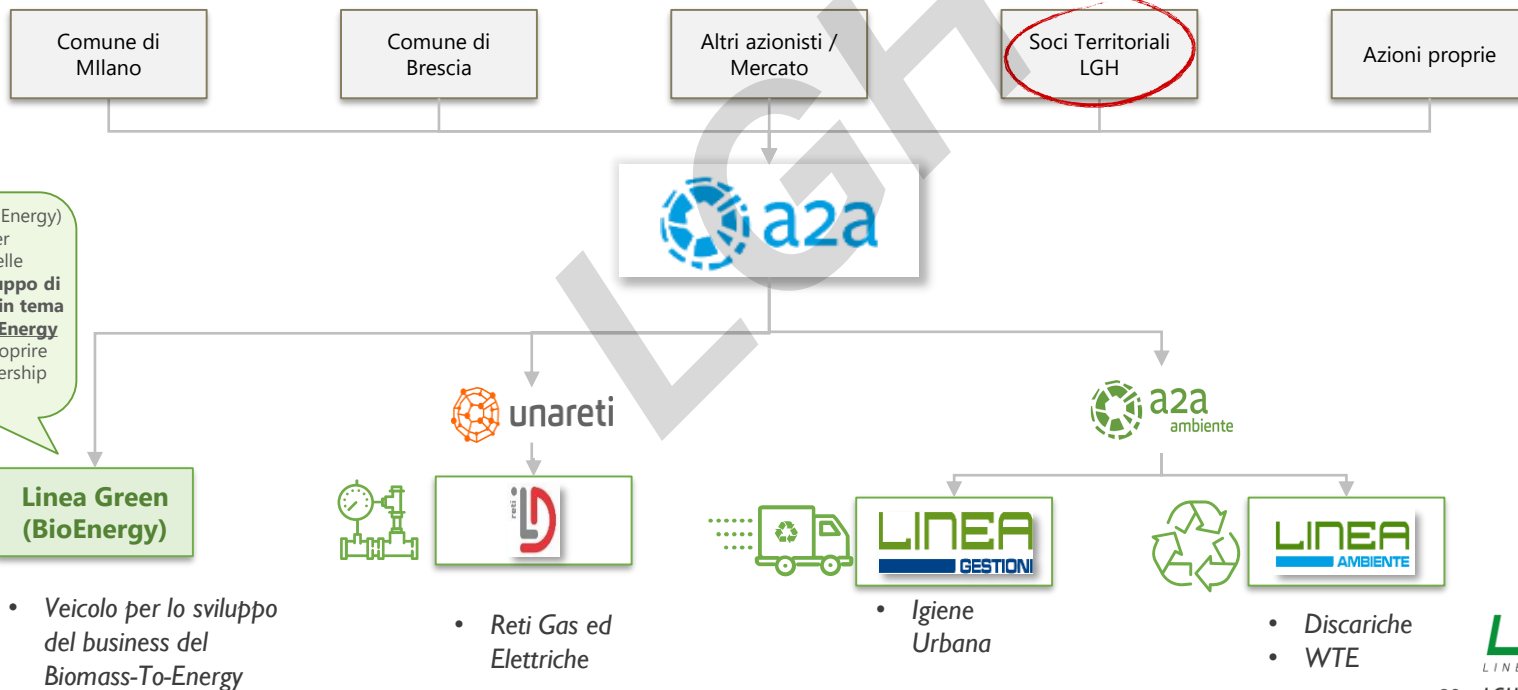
Comune di MIlano

Comune di Brescia

Altri azionisti / Mercato

Soci Territoriali LGH

Azioni proprie

LGH

Energy) er elle uppo di in tema Energy oprire ership

a2a

unareti

a2a ambiente

Linea Green (BioEnergy)

reti

LINEA GESTIONI

LINEA AMBIENTE

• Veicolo per lo sviluppo del business del Biomass-To-Energy

• Reti Gas ed Elettriche

• Igiene Urbana

• Discariche
• WTE

L LINE